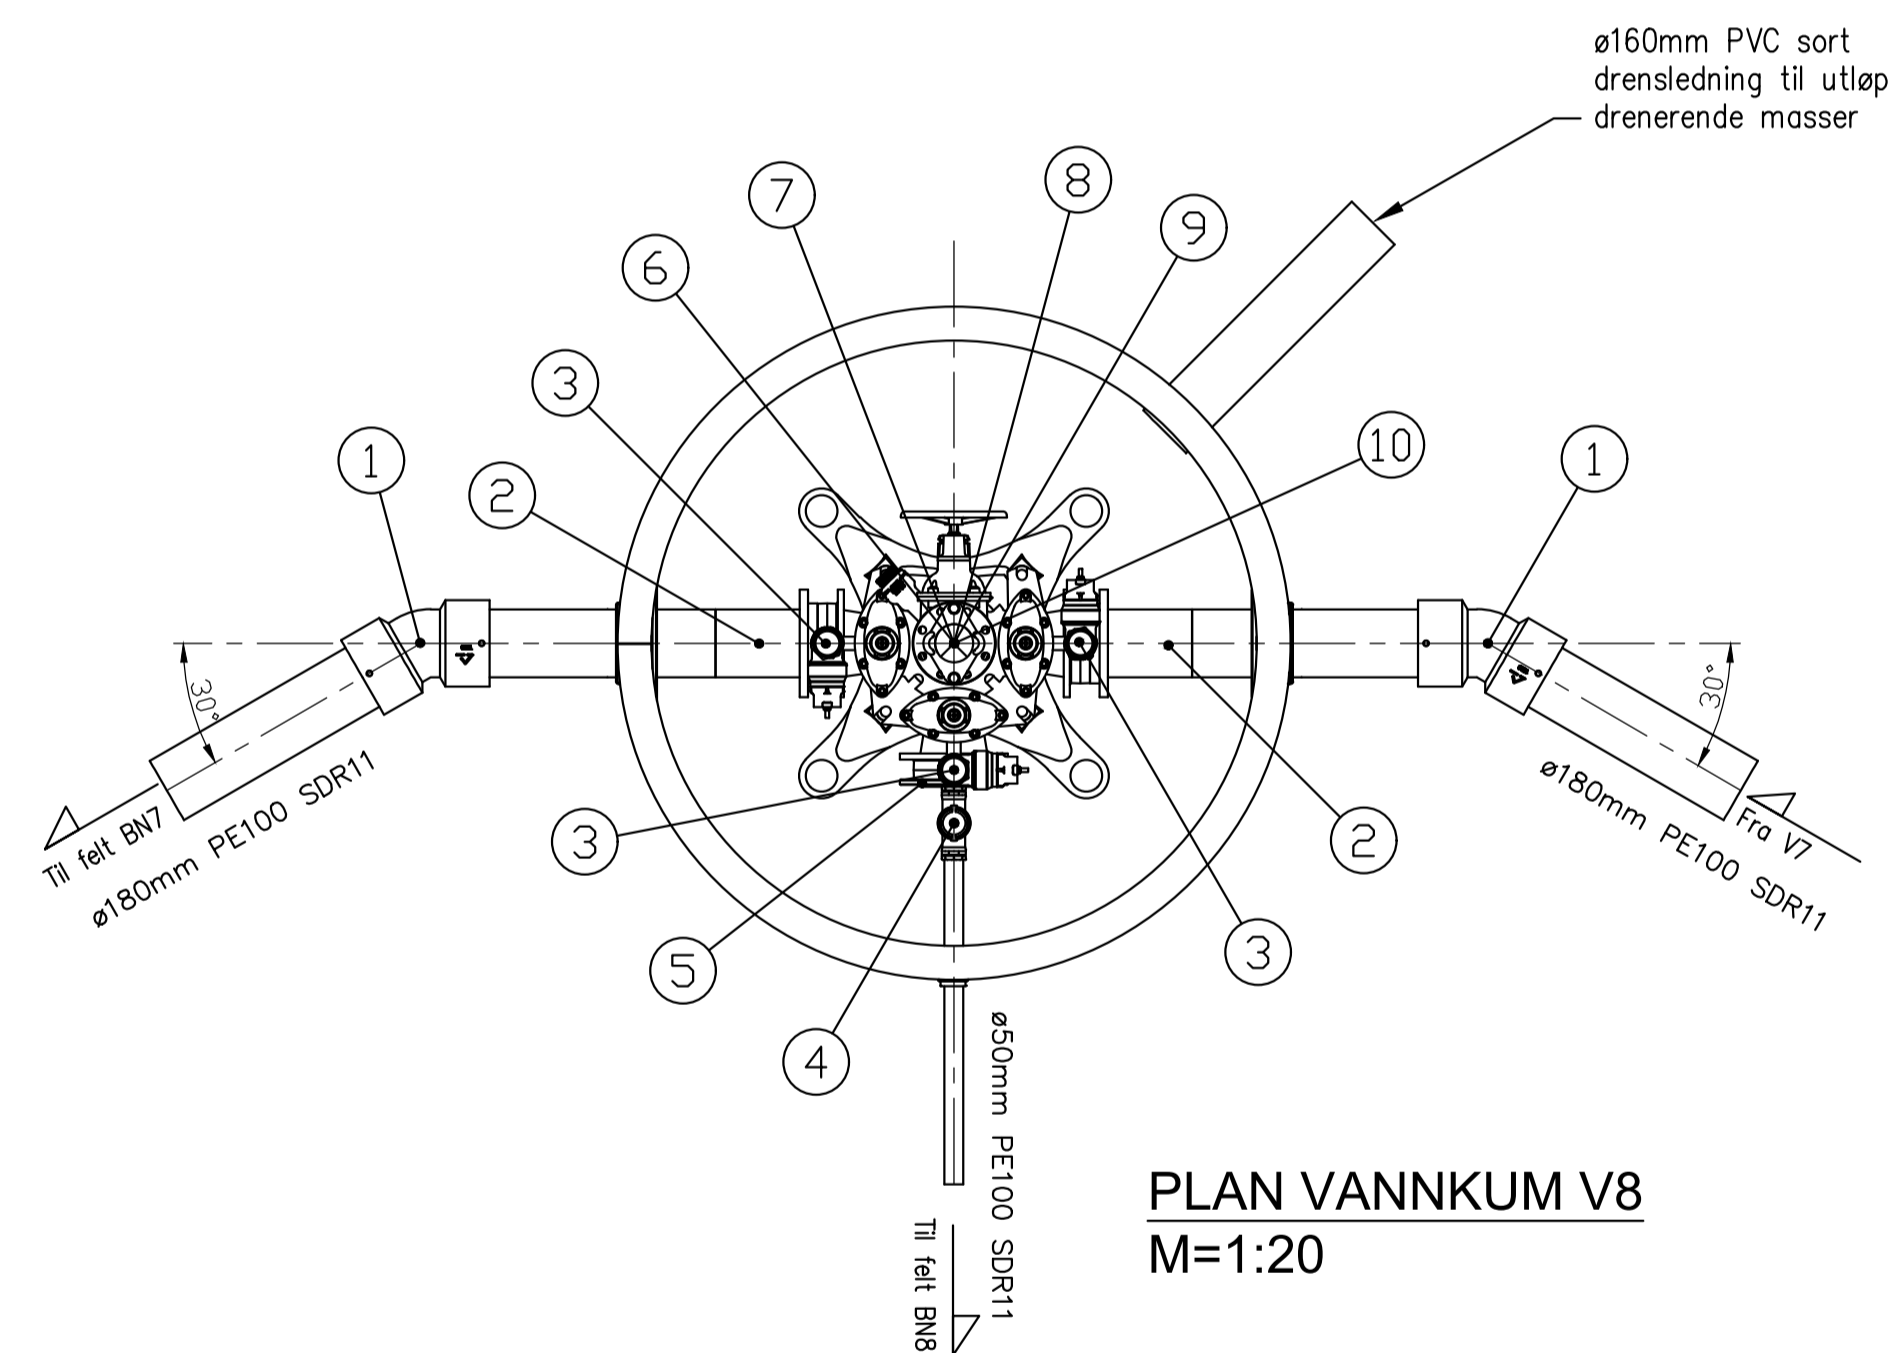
ø160mm PVC sort drensledning til utløp drenerende masser

7
8
6
9
3
10
1
2
1
30°
30°
Til felt BN7
ø180mm PE100 SDR11
ø180mm PE100 SDR11
Fra V7
3
2
5
3
4
ø50mm PE100 SDR11
Til felt BN8

PLAN VANNKUM V8
M=1:20